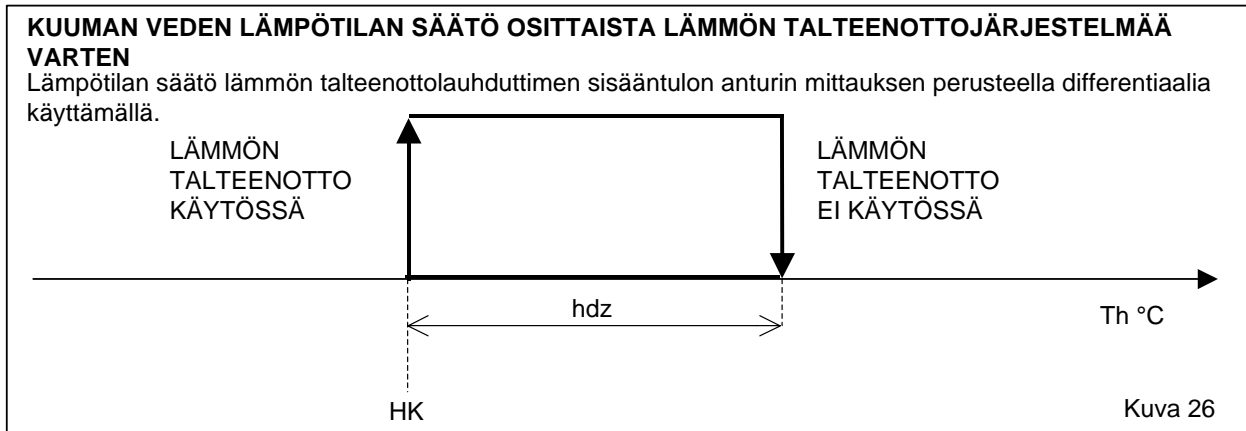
**KUUMAN VEDEN LÄMPÖTILAN SÄÄTÖ OSITTAISTA LÄMMÖN TALTEENOTTOJÄRJESTELMÄÄ VARTEN**
Lämpötilan säätö lämmön talteenottolauhduttimen sisääntulon anturin mittauksen perusteella differentiaalia käyttämällä.

LÄMMÖN TALTEENOTTO KÄYTÖSSÄ

LÄMMÖN TALTEENOTTO EI KÄYTÖSSÄ

hdz

Th °C

HK

Kuva 26